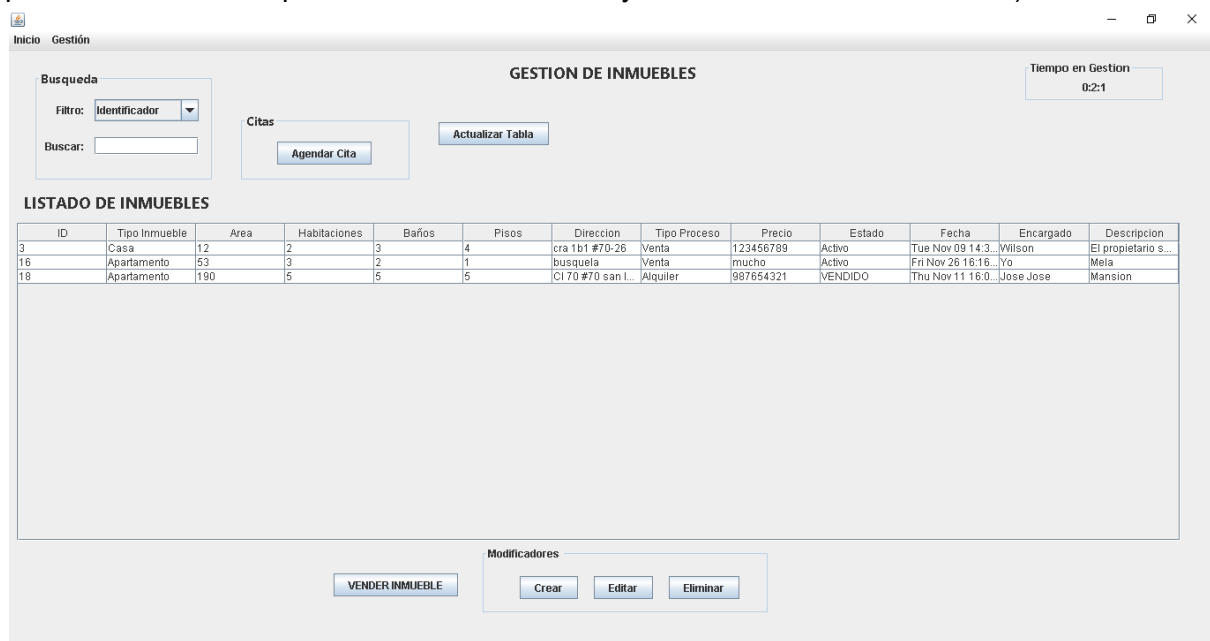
Inicio Gestión

Busqueda

Filtro: Identificador

Buscar:

Citas

Agendar Cita

GESTION DE INMUEBLES

Actualizar Tabla

Tiempo en Gestion
0:2:1

LISTADO DE INMUEBLES

| ID | Tipo Inmueble | Area | Habitaciones | Baños | Pisos | Direccion | Tipo Proceso | Precio | Estado | Fecha | Encargado | Descripcion |
|---|---|---|---|---|---|---|---|---|---|---|---|---|
| 3 | Casa | 12 | 2 | 3 | 4 | cra 1b1 #70-26 | Venta | 123456789 | Activo | Tue Nov 09 14:3... | Wilson | El propietario s... |
| 16 | Apartamento | 53 | 3 | 2 | 1 | busquela | Venta | mucho | Activo | Fri Nov 26 16:16... | Yo | Mela |
| 18 | Apartamento | 190 | 5 | 5 | 5 | Cl 70 #70 san l... | Alquiler | 987654321 | VENDIDO | Thu Nov 11 16:0... | Jose Jose | Mansion |

Modificadores

VENDER INMUEBLE

Crear

Editar

Eliminar